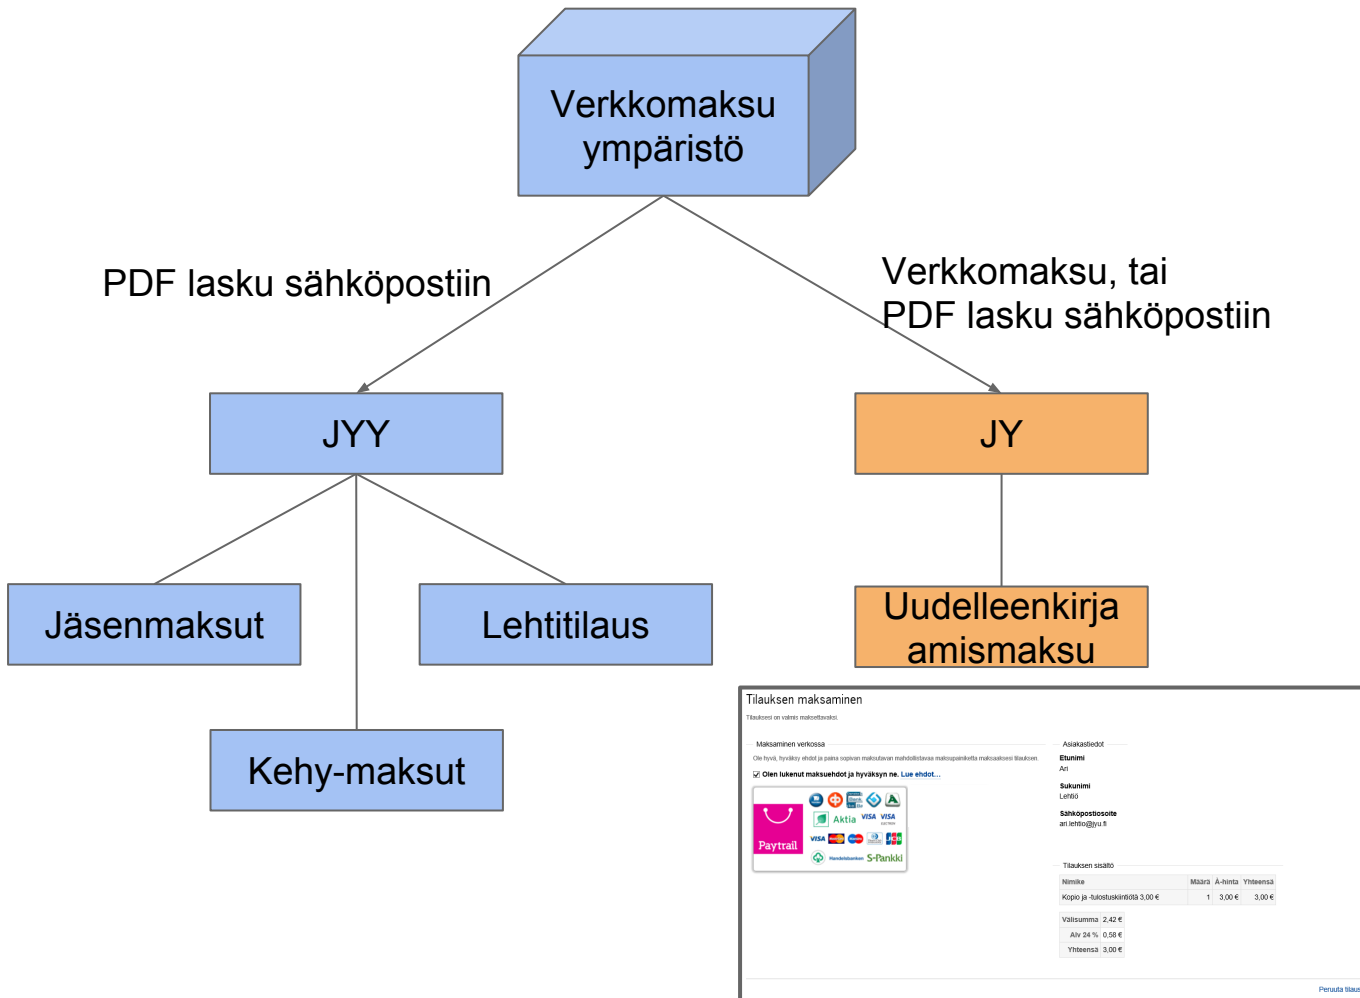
Verkkomaksu ympäristö

PDF lasku sähköpostiin

Verkkomaksu, tai
PDF lasku sähköpostiin

JYY

JY

Jäsenmaksut

Lehtitilaus

Kehy-maksut

Uudelleenkirjaamismaksu

Tilauksen maksaminen

Tilauksesi on valmis maksettavaksi.

Maksaminen verkossa

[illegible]

Olen lukenut maksuehdot ja hyväksyn ne. Lue ehdot...

Paytrail

Aktia VISA VISA

Handelsbanken S-Pankki

Asiakastiedot

Etunimi
Ari

Sukunimi
Lehtiö

Sähköpostiosoite
ari.lehtio@jyu.fi

Tilauksen sisältö

| Nimike | Määrä | Á-hinta | Yhteensä |
|---|---|---|---|
| Kopio ja -tulostuskiintiötä 3,00 € | 1 | 3,00 € | 3,00 € |

| | |
|---|---|
| Välisumma | 2,42 € |
| Alv 24 % | 0,58 € |
| Yhteensä | 3,00 € |

Peruuta tilaus